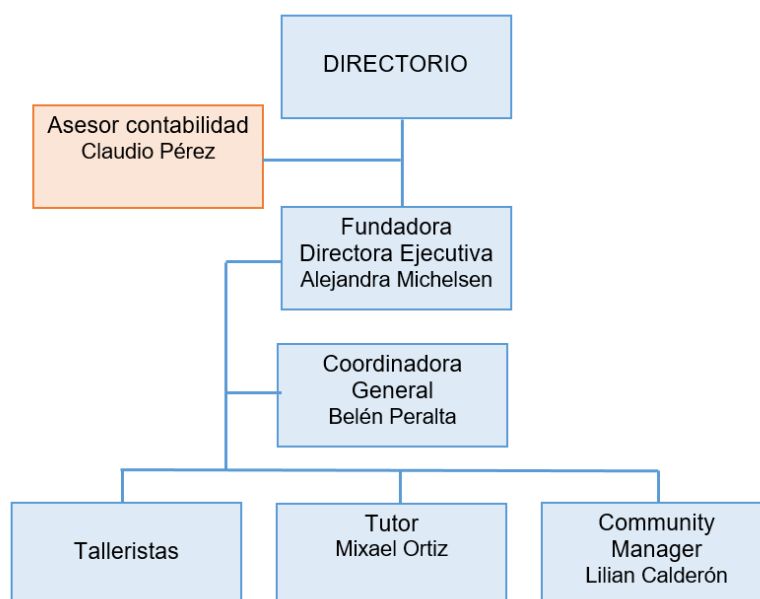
DIRECTORIO

Asesor contabilidad
Claudio Pérez

Fundadora
Directora Ejecutiva
Alejandra Michelsen

Coordinadora
General
Belén Peralta

Talleristas

Tutor
Mixael Ortiz

Community
Manager
Lilian Calderón